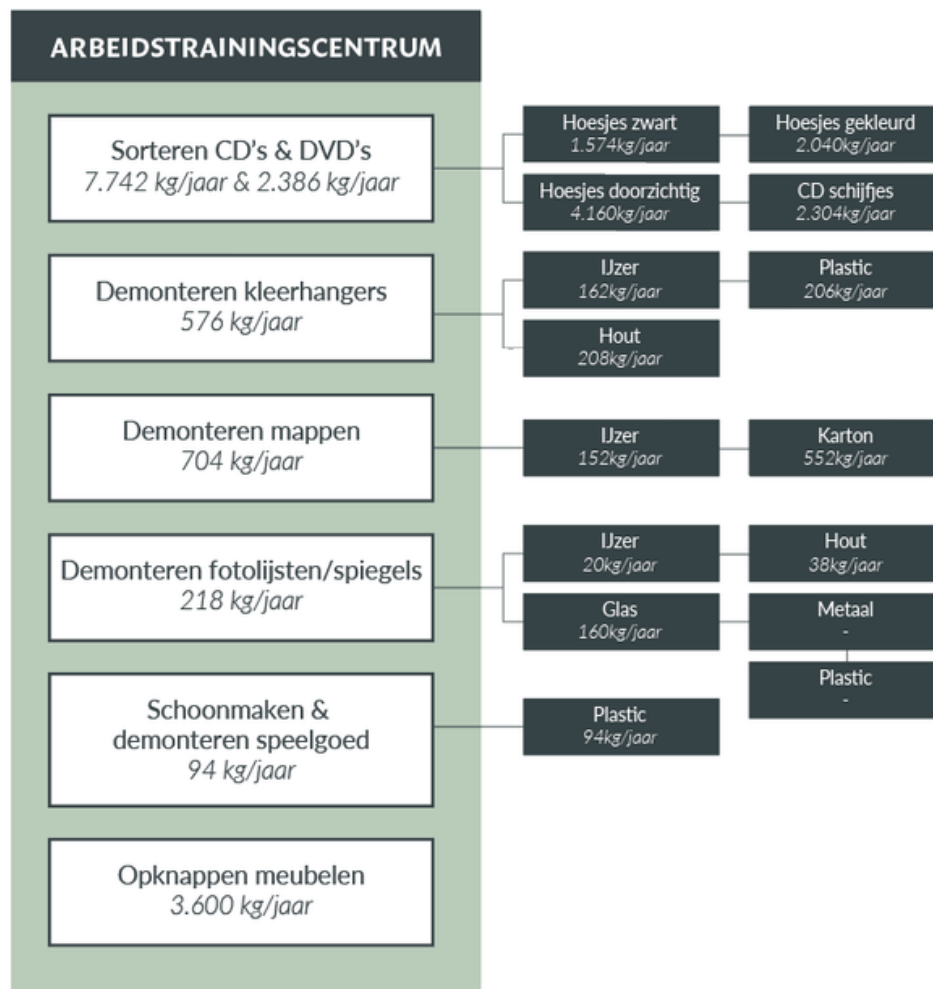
ARBEIDSTRAININGSCENTRUM

Sorteren CD's & DVD's
7.742 kg/jaar & 2.386 kg/jaar

Hoesjes zwart
1.574kg/jaar

Hoesjes gekleurd
2.040kg/jaar

Hoesjes doorzichtig
4.160kg/jaar

CD schijfjes
2.304kg/jaar

Demonteren kleerhangers
576 kg/jaar

IJzer
162kg/jaar

Plastic
206kg/jaar

Hout
208kg/jaar

Demonteren mappen
704 kg/jaar

IJzer
152kg/jaar

Karton
552kg/jaar

Demonteren fotolijsten/spiegels
218 kg/jaar

IJzer
20kg/jaar

Hout
38kg/jaar

Glas
160kg/jaar

Metaal
-

Plastic
-

Schoonmaken & demonteren speelgoed
94 kg/jaar

Plastic
94kg/jaar

Opknappen meubelen
3.600 kg/jaar